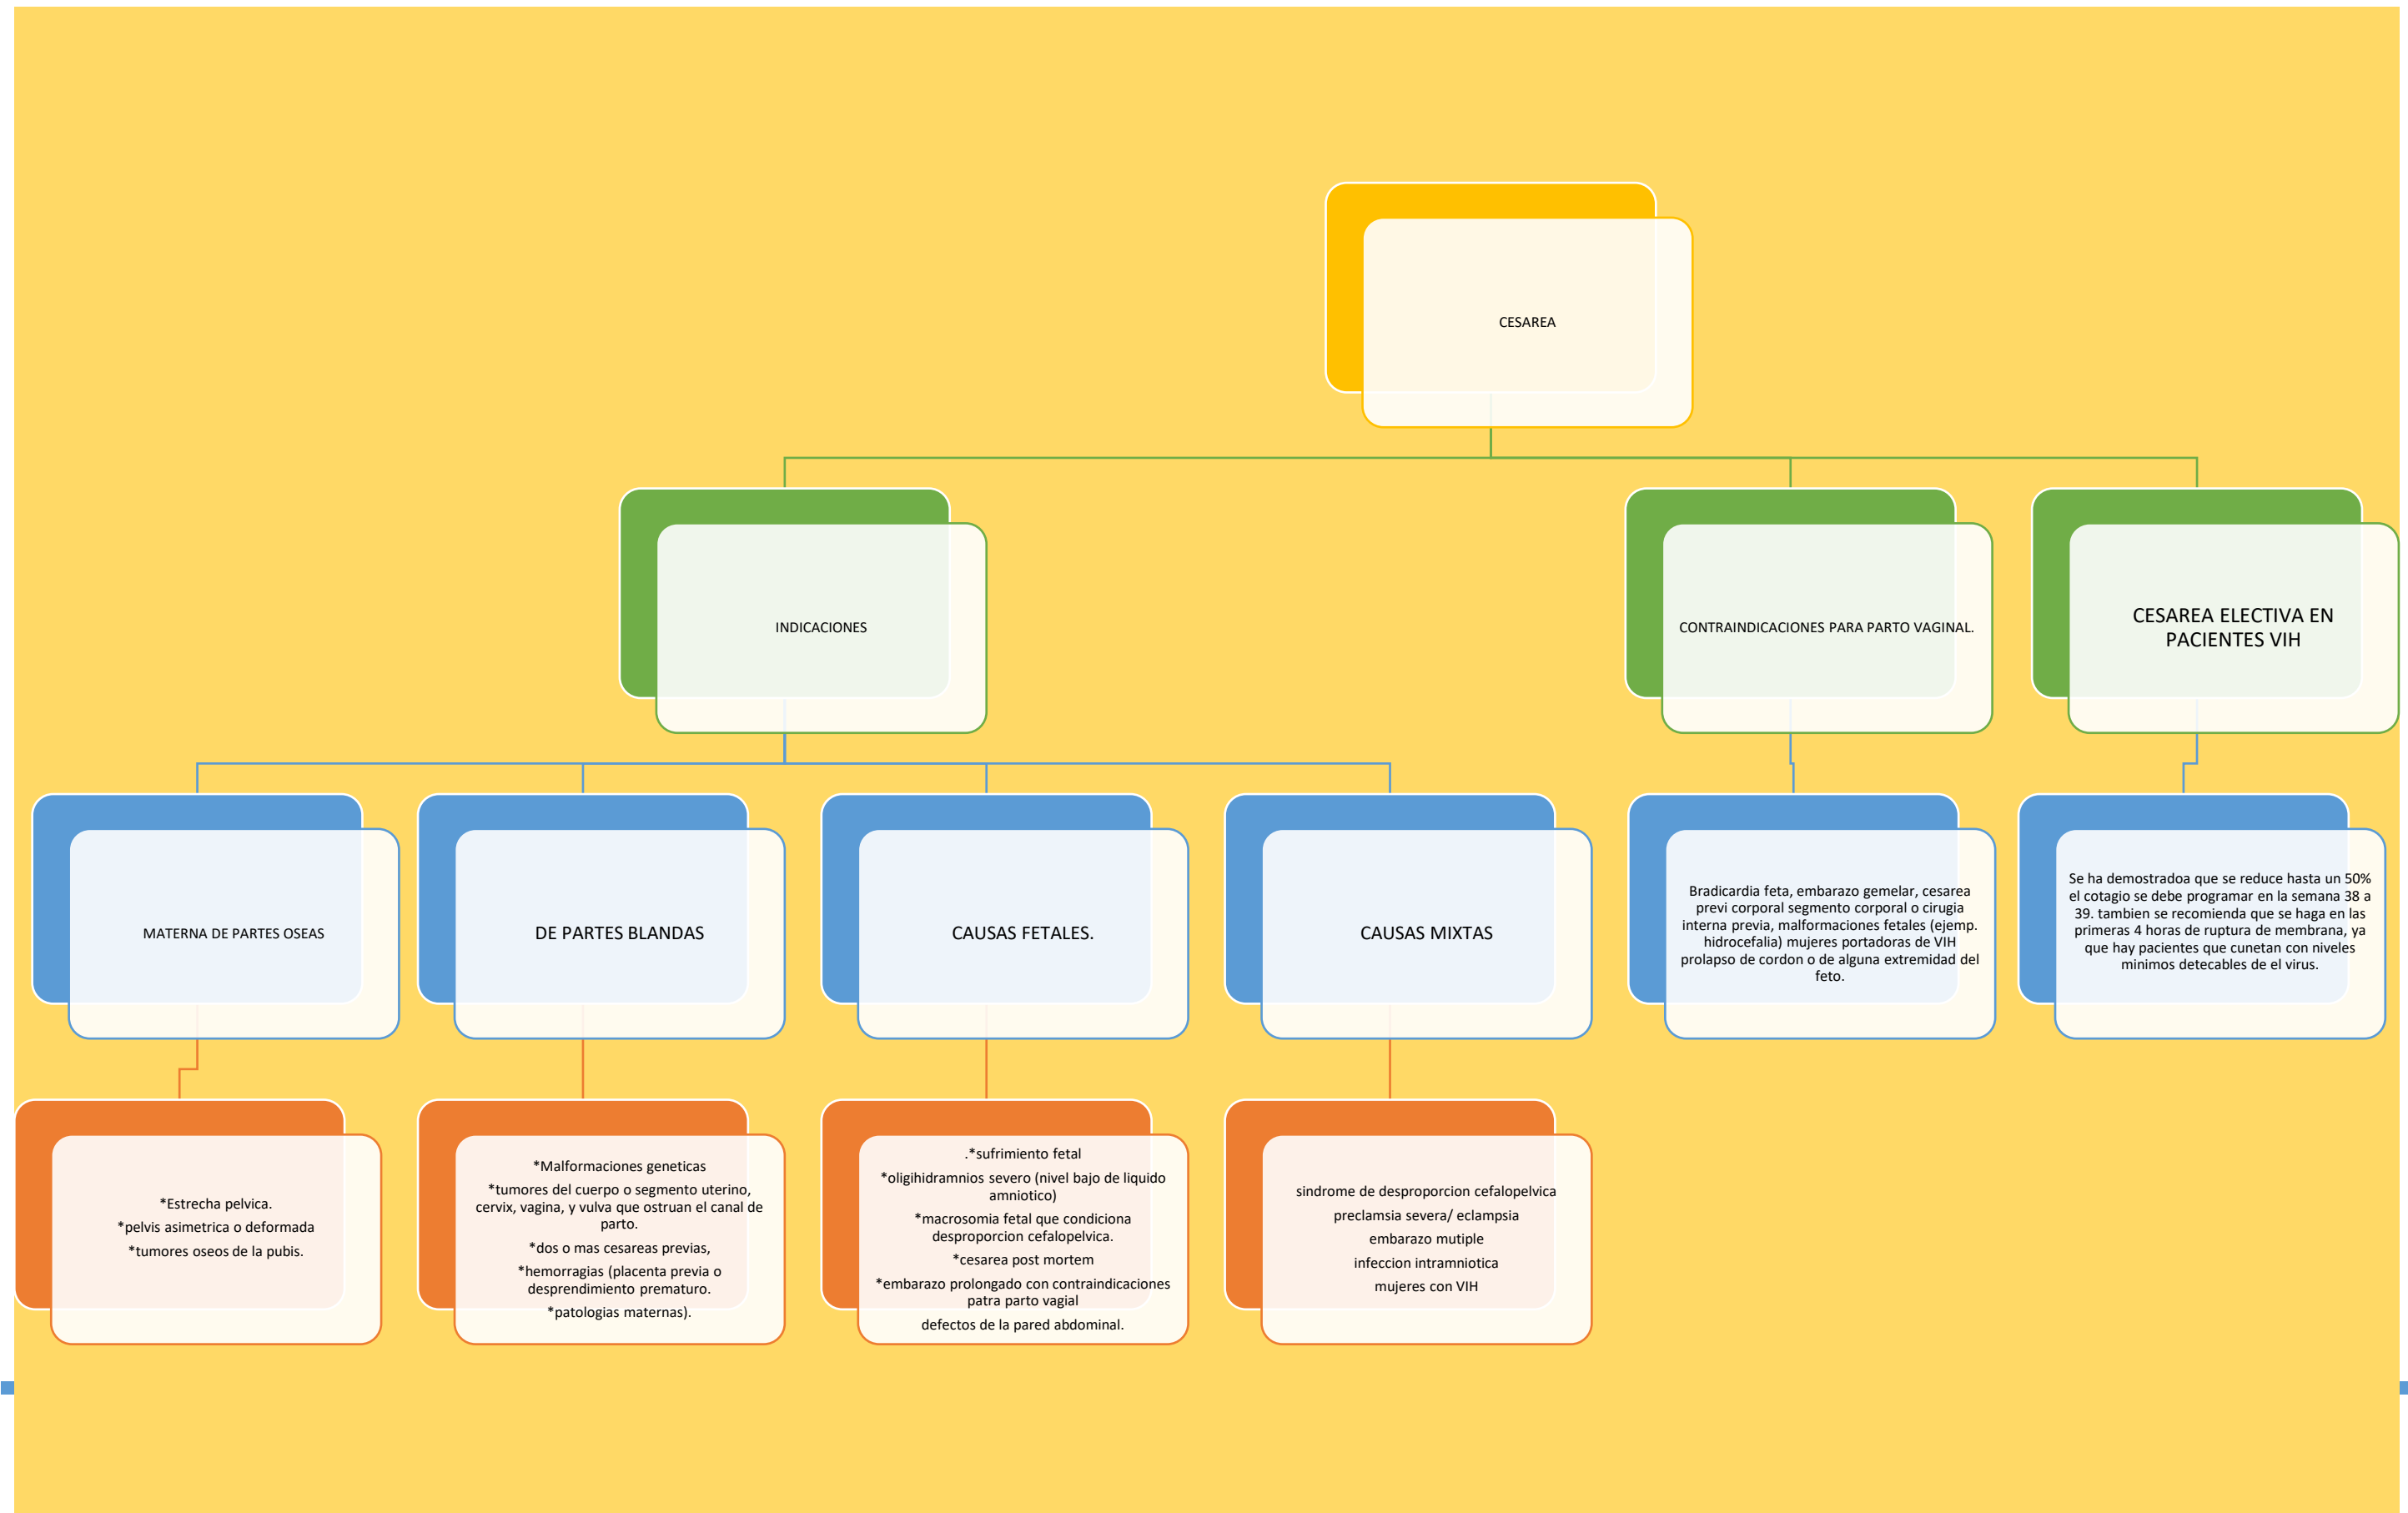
CESAREA

INDICACIONES

CONTRAINDICACIONES PARA PARTO VAGINAL.

CESAREA ELECTIVA EN PACIENTES VIH

MATERNA DE PARTES OSEAS

DE PARTES BLANDAS

CAUSAS FETALES.

CAUSAS MIXTAS

Bradicardia feta, embarazo gemelar, cesarea previ corporal segmento corporal o cirugia interna previa, malformaciones fetales (ejemp. hidrocefalia) mujeres portadoras de VIH prolapso de cordon o de alguna extremidad del feto.

Se ha demostradoa que se reduce hasta un 50% el cotagio se debe programar en la semana 38 a 39. tambien se recomienda que se haga en las primeras 4 horas de ruptura de membrana, ya que hay pacientes que cunetan con niveles minimos detecables de el virus.

*Estrecha pelvica.
*pelvis asimetrica o deformada
*tumores oseos de la pubis.

*Malformaciones geneticas
*tumores del cuerpo o segmento uterino, cervix, vagina, y vulva que ostruan el canal de parto.
*dos o mas cesareas previas,
*hemorragias (placenta previa o desprendimiento prematuro.
*patologias maternas).

.*sufrimiento fetal
*oligihidramnios severo (nivel bajo de liquido amniotico)
*macrosomia fetal que condiciona desproporcion cefalopelvica.
*cesarea post mortem
*embarazo prolongado con contraindicaciones patra parto vagial
defectos de la pared abdominal.

sindrome de desproporcion cefalopelvica
preclamsia severa/ eclampsia
embarazo mutiple
infeccion intramniotica
mujeres con VIH